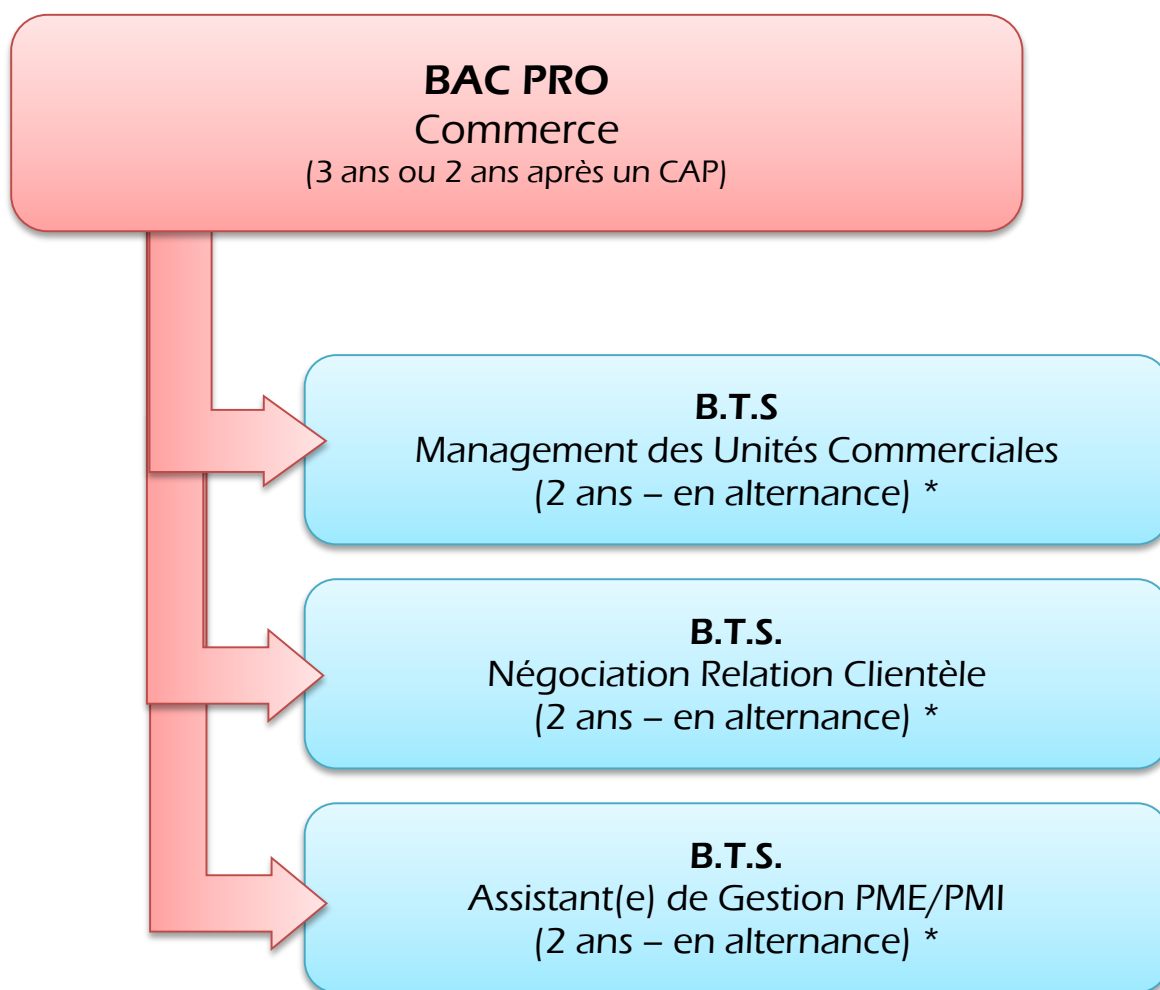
BAC PRO
Commerce
(3 ans ou 2 ans après un CAP)

B.T.S
Management des Unités Commerciales
(2 ans – en alternance) *

B.T.S.
Négociation Relation Clientèle
(2 ans – en alternance) *

B.T.S.
Assistant(e) de Gestion PME/PMI
(2 ans – en alternance) *